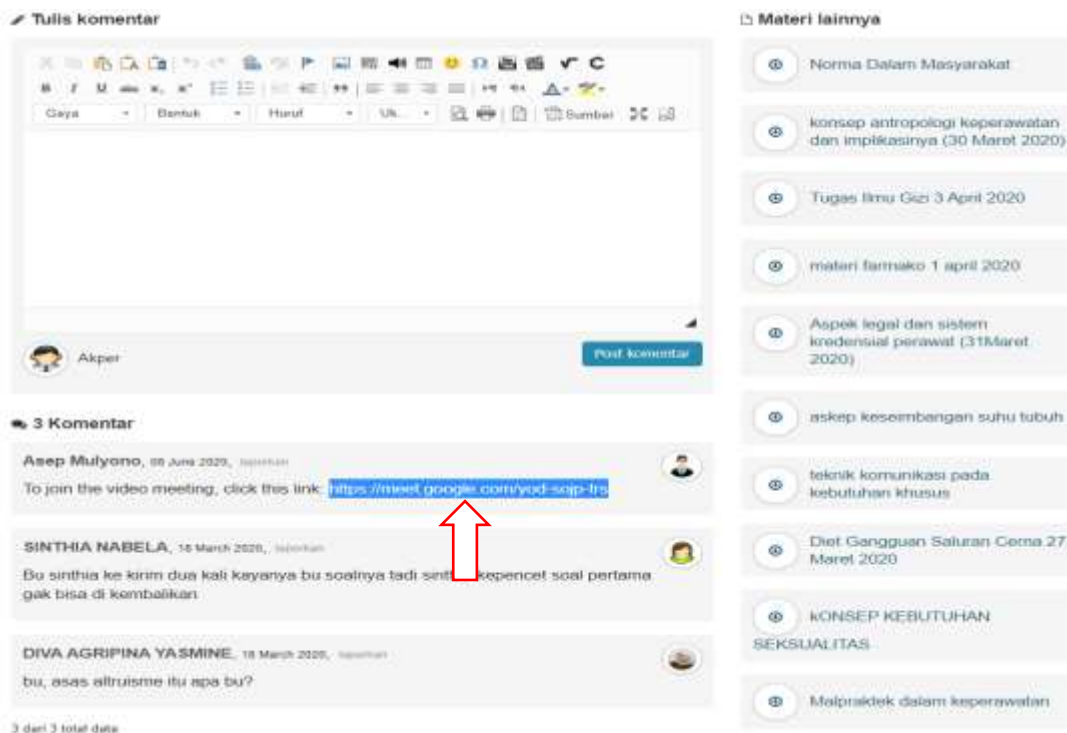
Tulis komentar

Gaya Bentuk Huruf Uk... Sumber

Akper

Post komentar

3 Komentar

Asep Mulyono, 08 June 2020, laporkan

To join the video meeting, click this link: https://meet.google.com/yod-sqjp-frs

SINTHIA NABELA, 18 March 2020, laporkan

Bu sinthia ke kirim dua kali kayanya bu soalnya tadi sinthia kepencet soal pertama gak bisa di kembalikan

DIVA AGRIPINA YASMINE, 18 March 2020, laporkan

bu, asas altruisme itu apa bu?

3 dari 3 total data

Materi lainnya

Norma Dalam Masyarakat

konsep antropologi keperawatan dan implikasinya (30 Maret 2020)

Tugas Ilmu Gizi 3 April 2020

materi farmako 1 april 2020

Aspek legal dan sistem kredensial perawat (31Maret 2020)

askep keseimbangan suhu tubuh

teknik komunikasi pada kebutuhan khusus

Diet Gangguan Saluran Cerna 27 Maret 2020

kONSEP KEBUTUHAN SEKSUALITAS

Malpraktek dalam keperawatan